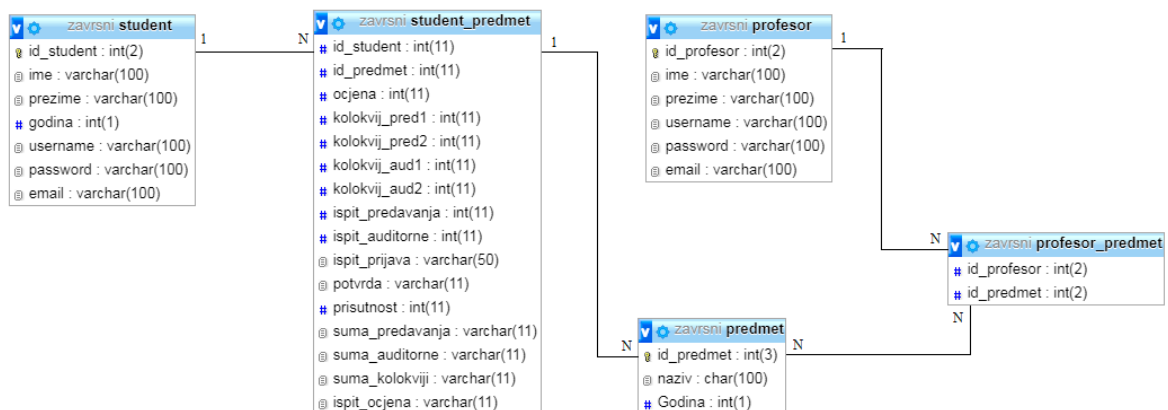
zavrsni student
id_student : int(2)
ime : varchar(100)
prezime : varchar(100)
godina : int(1)
username : varchar(100)
password : varchar(100)
email : varchar(100)

1

N

zavrsni student_predmet
id_student : int(11)
id_predmet : int(11)
ocjena : int(11)
kolokvij_pred1 : int(11)
kolokvij_pred2 : int(11)
kolokvij_aud1 : int(11)
kolokvij_aud2 : int(11)
ispit_predavanja : int(11)
ispit_auditorne : int(11)
ispit_prijava : varchar(50)
potvrda : varchar(11)
prisutnost : int(11)
suma_predavanja : varchar(11)
suma_auditorne : varchar(11)
suma_kolokviji : varchar(11)
ispit_ocjena : varchar(11)

1

zavrsni profesor
id_profesor : int(2)
ime : varchar(100)
prezime : varchar(100)
username : varchar(100)
password : varchar(100)
email : varchar(100)

1

N

zavrsni profesor_predmet
id_profesor : int(2)
id_predmet : int(2)

N

N

zavrsni predmet
id_predmet : int(3)
naziv : char(100)
Godina : int(1)

N